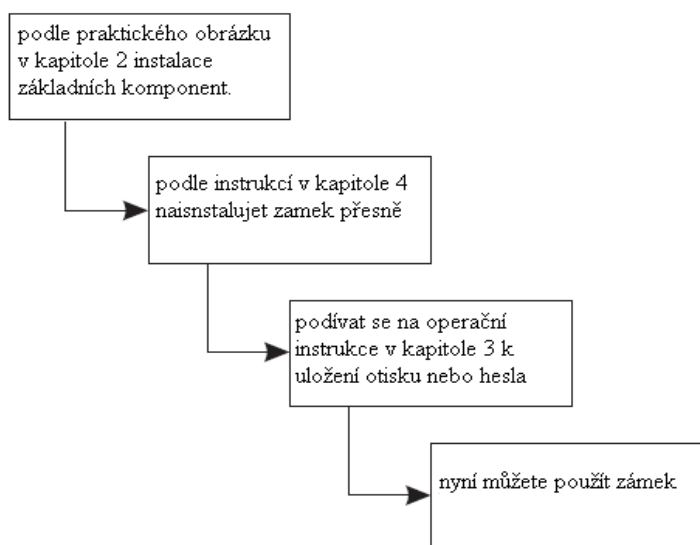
podle praktického obrázku v kapitole 2 instalace základních komponent.

podle instrukcí v kapitole 4 naisnstalujet zamek přesně

podívat se na operační instrukce v kapitole 3 k uložení otisku nebo hesla

nyní můžete použít zámek